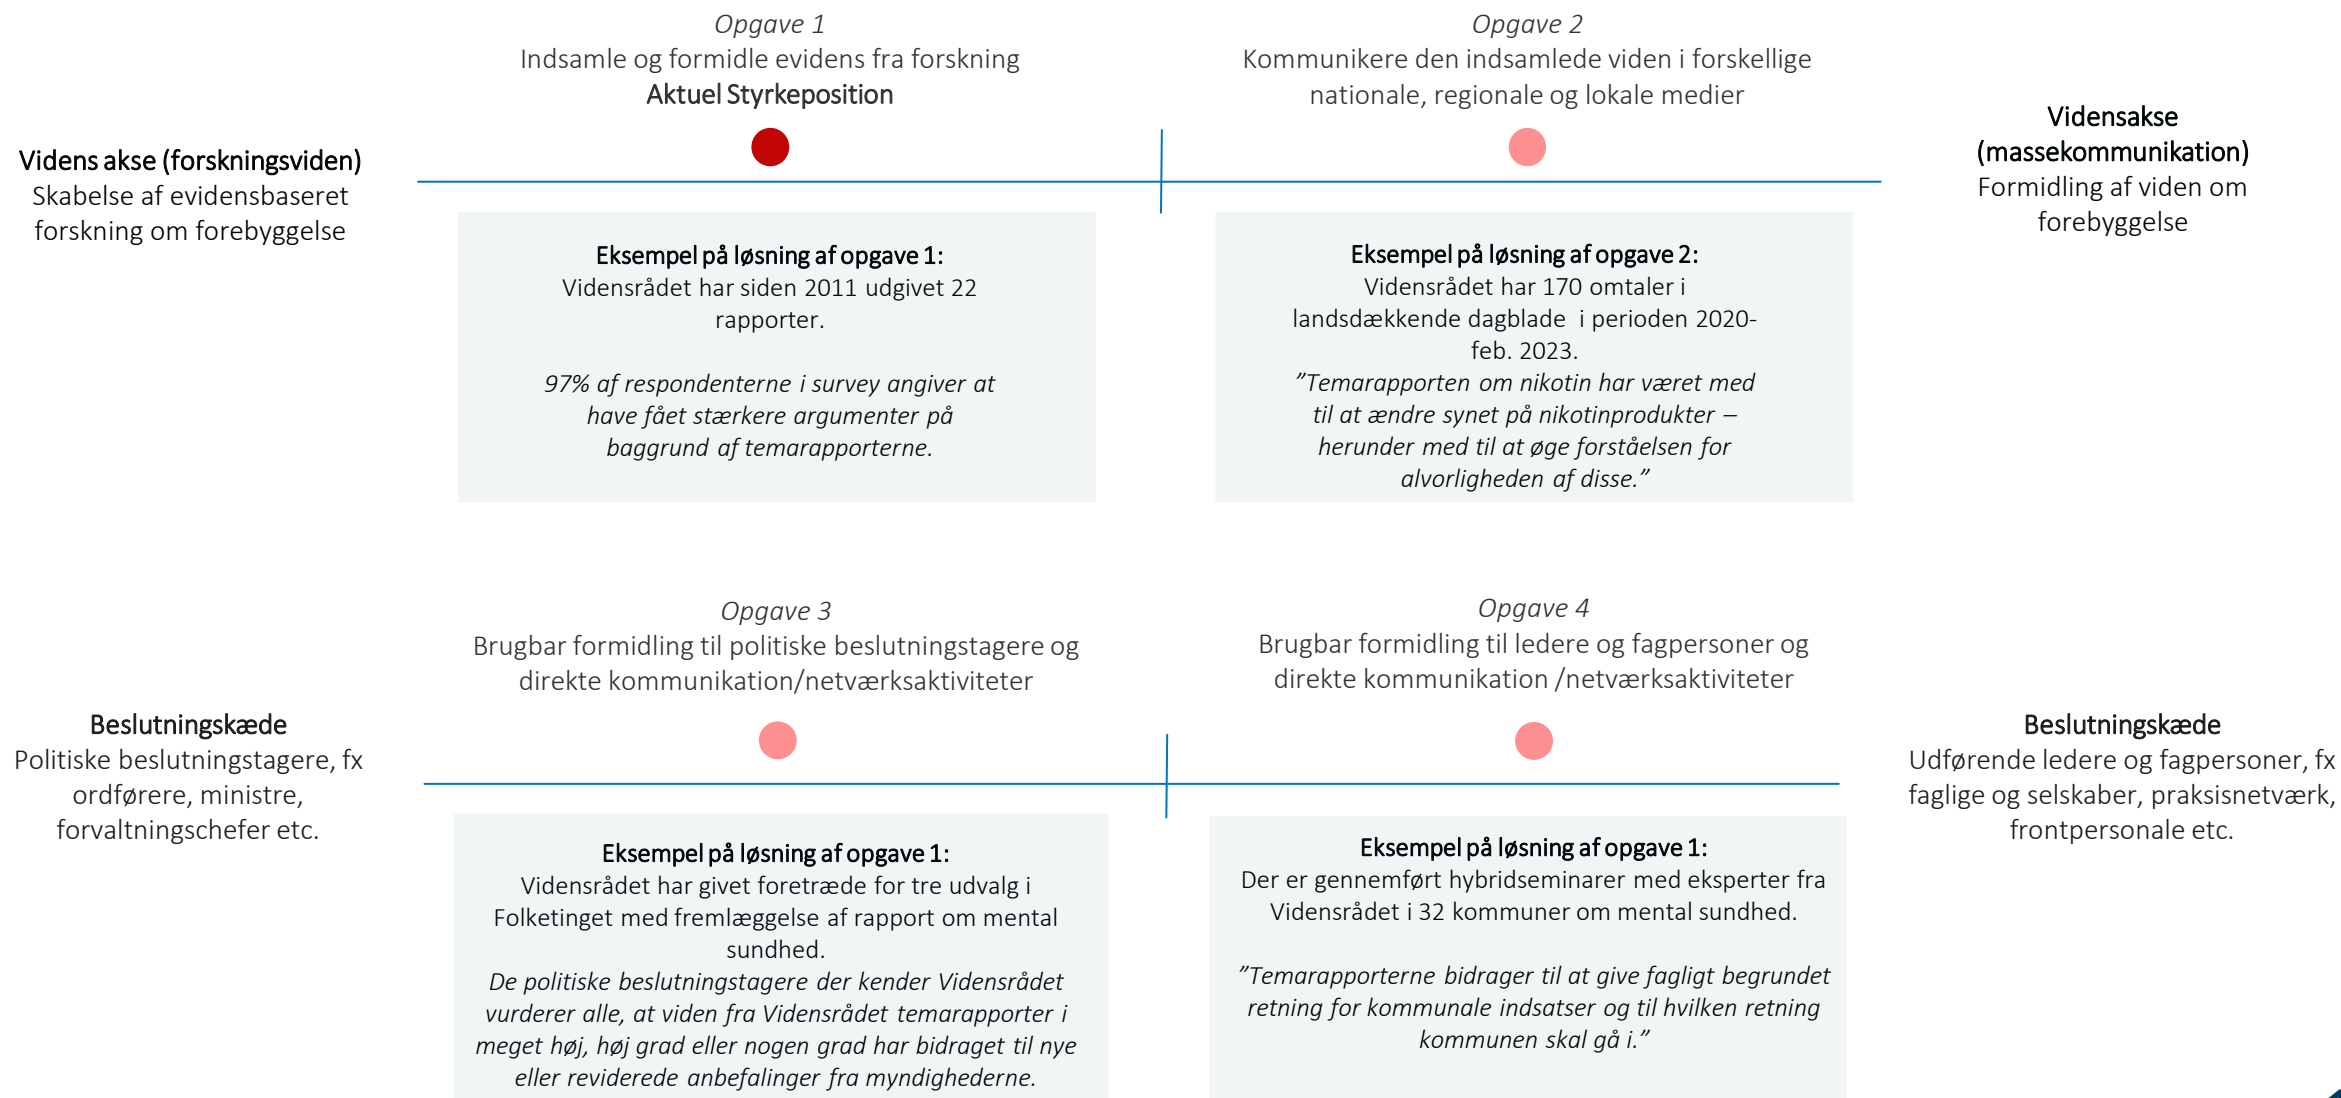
Opgave 1
Indsamle og formidle evidens fra forskning
Aktuel Styrkeposition

Opgave 2
Kommunikere den indsamlede viden i forskellige nationale, regionale og lokale medier

Videns akse (forskningsviden)
Skabelse af evidensbaseret forskning om forebyggelse

Vidensakse (massekommunikation)
Formidling af viden om forebyggelse

Eksempel på løsning af opgave 1:
Vidensrådet har siden 2011 udgivet 22 rapporter.

97% af respondenterne i survey angiver at have fået stærkere argumenter på baggrund af temarapporterne.

Eksempel på løsning af opgave 2:
Vidensrådet har 170 omtaler i landsdækkende dagblade i perioden 2020-feb. 2023.
"Temarapporten om nikotin har været med til at ændre synet på nikotinprodukter – herunder med til at øge forståelsen for alvorligheden af disse."

Opgave 3
Brugbar formidling til politiske beslutningstagere og direkte kommunikation/netværksaktiviteter

Opgave 4
Brugbar formidling til ledere og fagpersoner og direkte kommunikation /netværksaktiviteter

Beslutningskæde
Politiske beslutningstagere, fx ordførere, ministre, forvaltningschefer etc.

Beslutningskæde
Udførende ledere og fagpersoner, fx faglige og selskaber, praksisnetværk, frontpersonale etc.

Eksempel på løsning af opgave 1:
Vidensrådet har givet foretræde for tre udvalg i Folketinget med fremlæggelse af rapport om mental sundhed.
De politiske beslutningstagere der kender Vidensrådet vurderer alle, at viden fra Vidensrådet temarapporter i meget høj, høj grad eller nogen grad har bidraget til nye eller reviderede anbefalinger fra myndighederne.

Eksempel på løsning af opgave 1:
Der er gennemført hybridseminarer med eksperter fra Vidensrådet i 32 kommuner om mental sundhed.

"Temarapporterne bidrager til at give fagligt begrundet retning for kommunale indsatser og til hvilken retning kommunen skal gå i."